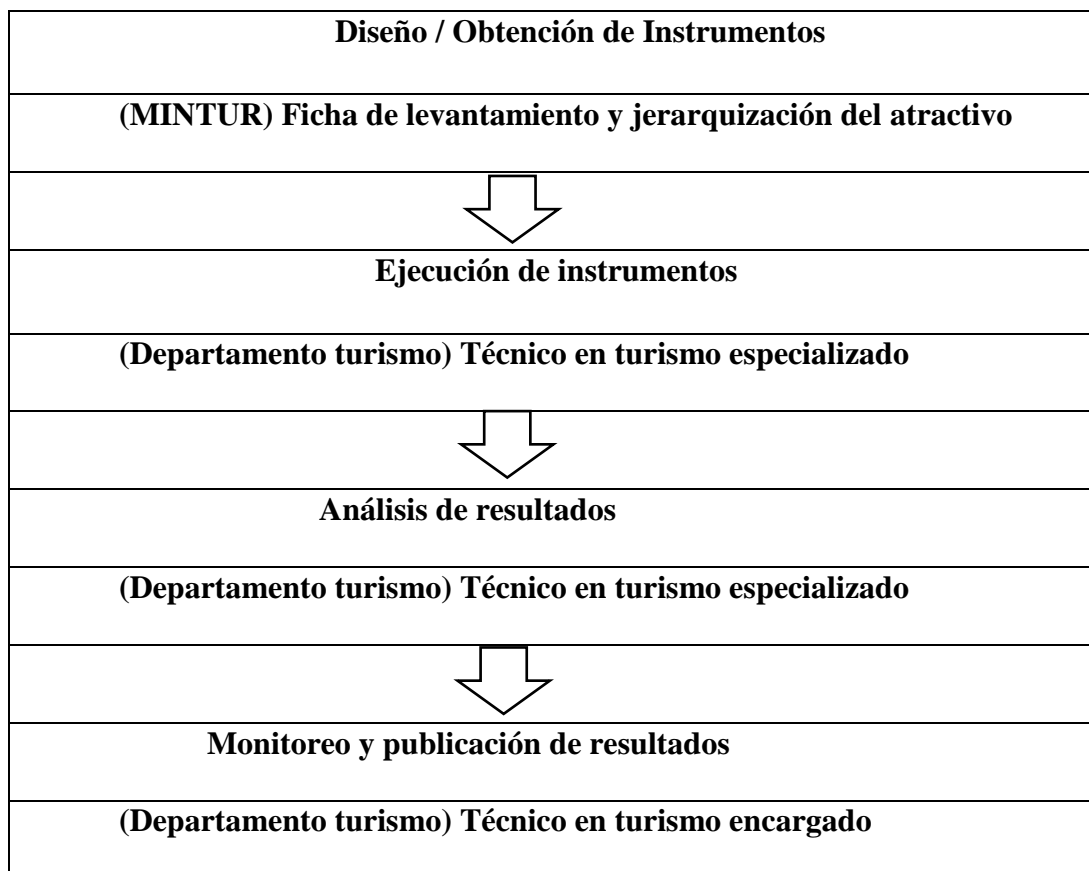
Diseño / Obtención de Instrumentos

(MINTUR) Ficha de levantamiento y jerarquización del atractivo

Ejecución de instrumentos

(Departamento turismo) Técnico en turismo especializado

Análisis de resultados

(Departamento turismo) Técnico en turismo especializado

Monitoreo y publicación de resultados

(Departamento turismo) Técnico en turismo encargado